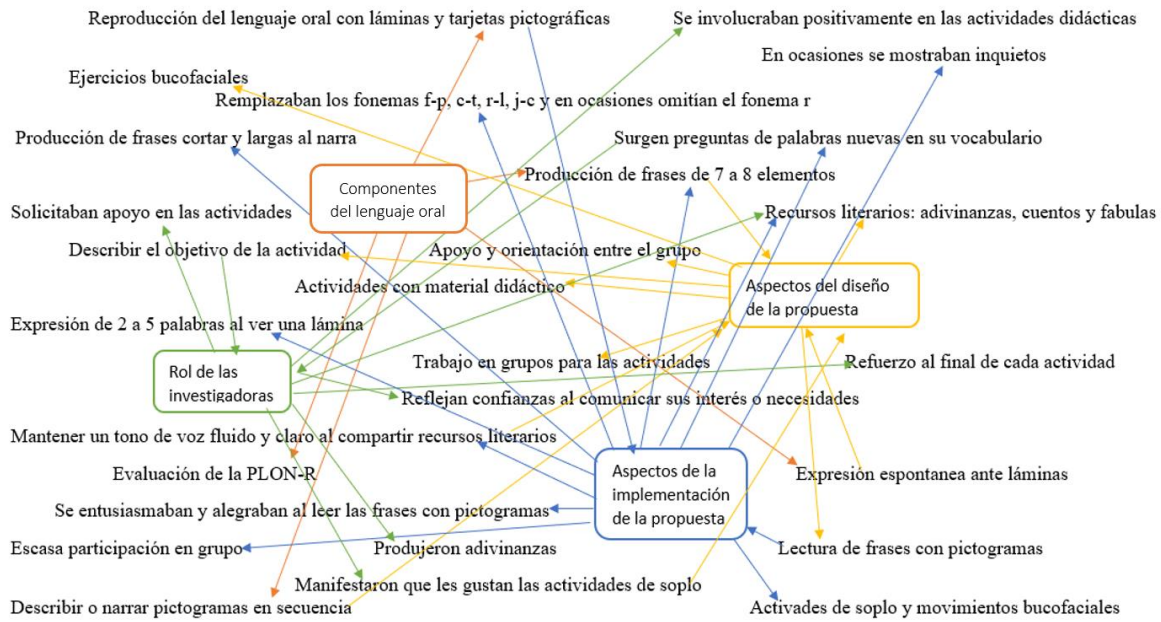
Reproducción del lenguaje oral con láminas y tarjetas pictográficas

Se involucraban positivamente en las actividades didácticas

En ocasiones se mostraban inquietos

Ejercicios bucofaciales

Remplazaban los fonemas f-p, c-t, r-l, j-c y en ocasiones omitían el fonema r

Producción de frases cortar y largas al narra

Surgen preguntas de palabras nuevas en su vocabulario

Componentes del lenguaje oral

Producción de frases de 7 a 8 elementos

Solicitaban apoyo en las actividades

Recursos literarios: adivinanzas, cuentos y fabulas

Describir el objetivo de la actividad

Apoyo y orientación entre el grupo

Aspectos del diseño de la propuesta

Actividades con material didáctico

Expresión de 2 a 5 palabras al ver una lámina

Rol de las investigadoras

Trabajo en grupos para las actividades

Refuerzo al final de cada actividad

Reflejan confianzas al comunicar sus interés o necesidades

Mantener un tono de voz fluido y claro al compartir recursos literarios

Aspectos de la implementación de la propuesta

Evaluación de la PLON-R

Expresión espontanea ante láminas

Se entusiasmaban y alegraban al leer las frases con pictogramas

Escasa participación en grupo

Produjeron adivinanzas

Lectura de frases con pictogramas

Manifestaron que les gustan las actividades de soplo

Describir o narrar pictogramas en secuencia

Activades de soplo y movimientos bucofaciales